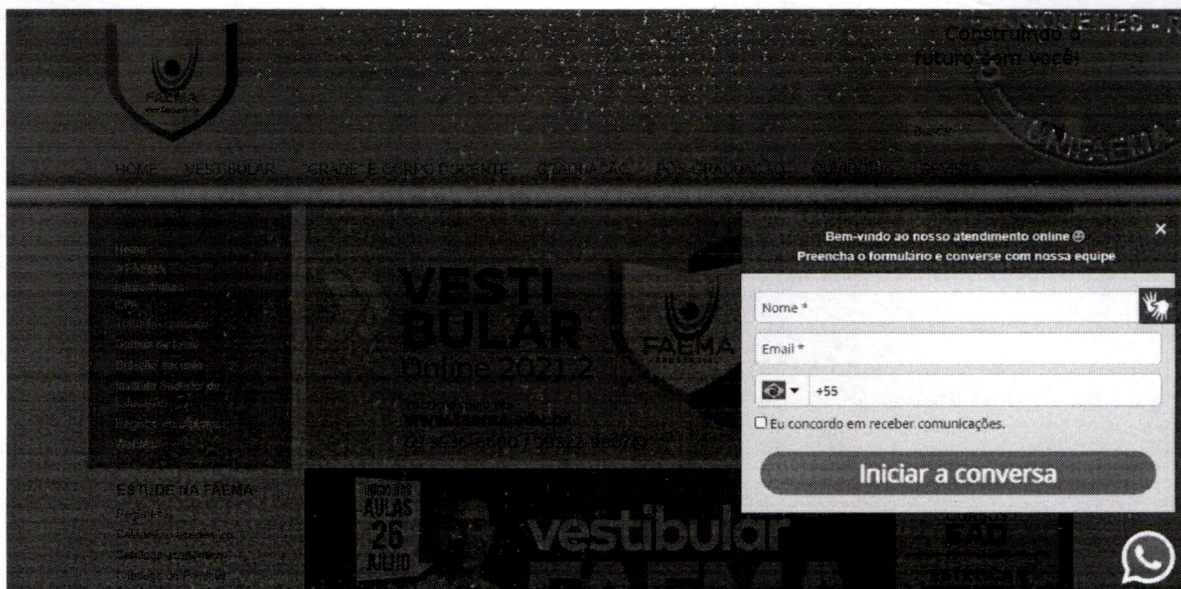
FAEMA

Construindo o futuro com você!

UNIFAEMA

HOME VESTIBULAR GRADE E CORPO DOCENTE GRADUAÇÃO PÓS-GRADUAÇÃO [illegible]

Home
A FAEMA
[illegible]
CPA
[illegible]
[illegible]
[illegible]
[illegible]
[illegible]
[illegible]

VESTIBULAR
Online 2021.2

www.faema.edu.br

ESTUDE NA FAEMA
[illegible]
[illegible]
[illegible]
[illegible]

INSCRIÇÕES AULAS 26 JULHO

vestibular FAEMA

EAD

×
Bem-vindo ao nosso atendimento online ☺
Preencha o formulário e converse com nossa equipe

Nome *
Email *
+55
Eu concordo em receber comunicações.
Iniciar a conversa